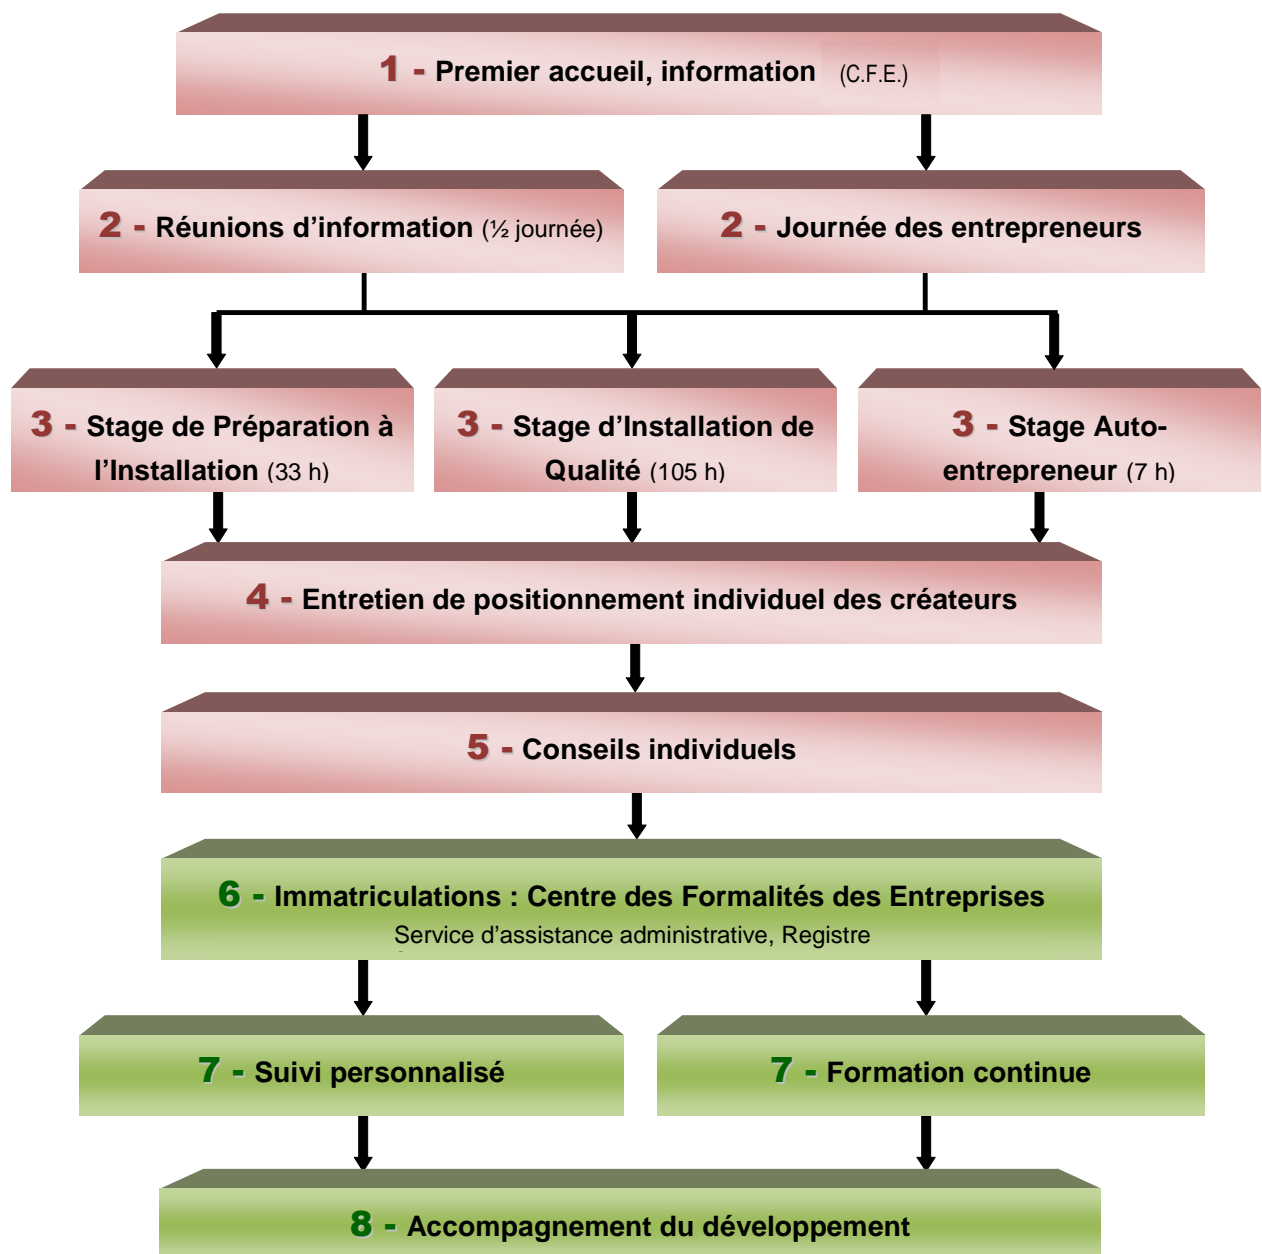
1 - Premier accueil, information (C.F.E.)

2 - Réunions d'information (½ journée)

2 - Journée des entrepreneurs

3 - Stage de Préparation à l'Installation (33 h)

3 - Stage d'Installation de Qualité (105 h)

3 - Stage Auto-entrepreneur (7 h)

4 - Entretien de positionnement individuel des créateurs

5 - Conseils individuels

6 - Immatriculations : Centre des Formalités des Entreprises
Service d'assistance administrative, Registre

7 - Suivi personnalisé

7 - Formation continue

8 - Accompagnement du développement